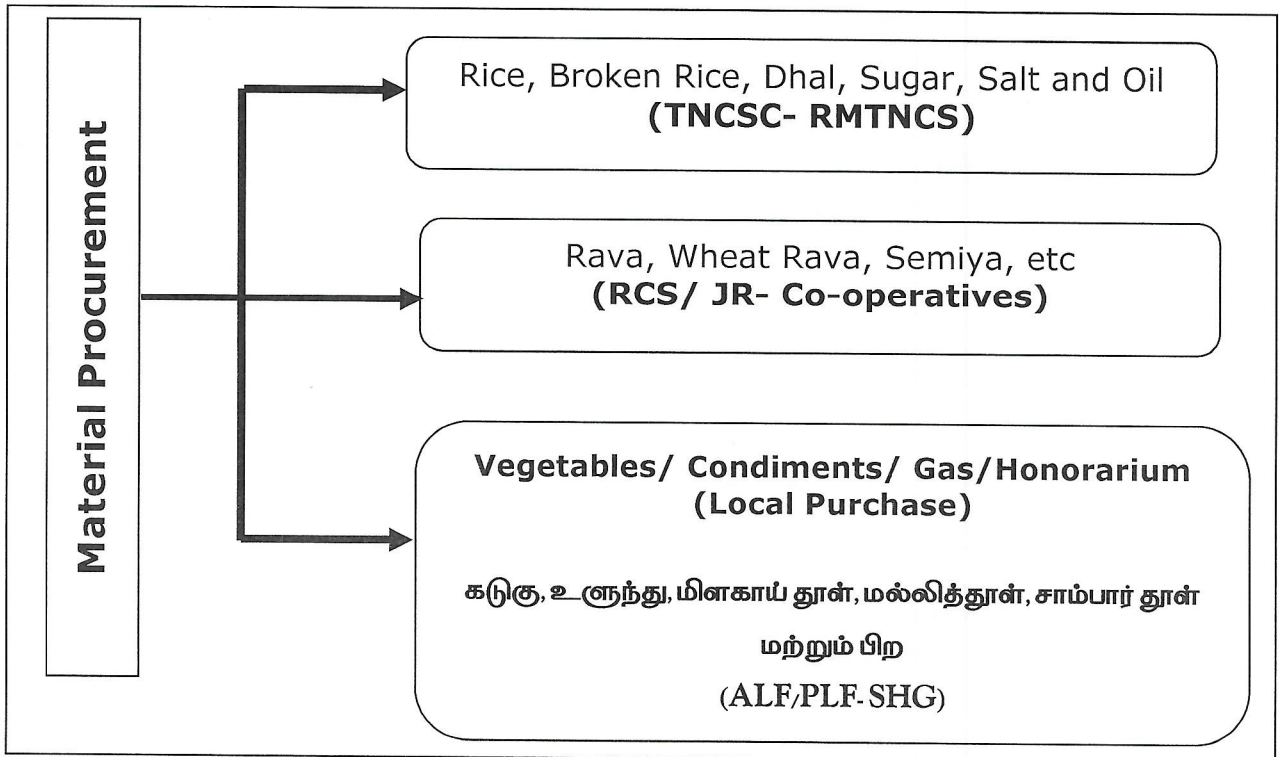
Material Procurement

Rice, Broken Rice, Dhal, Sugar, Salt and Oil
(TNCSC- RMTNCS)

Rava, Wheat Rava, Semiya, etc
(RCS/ JR- Co-operatives)

Vegetables/ Condiments/ Gas/Honorarium
(Local Purchase)

கடுகு, உளுந்து, மிளகாய் தூள், மல்லித்தூள், சாம்பார் தூள் மற்றும் பிற
(ALF/PLF-SHG)